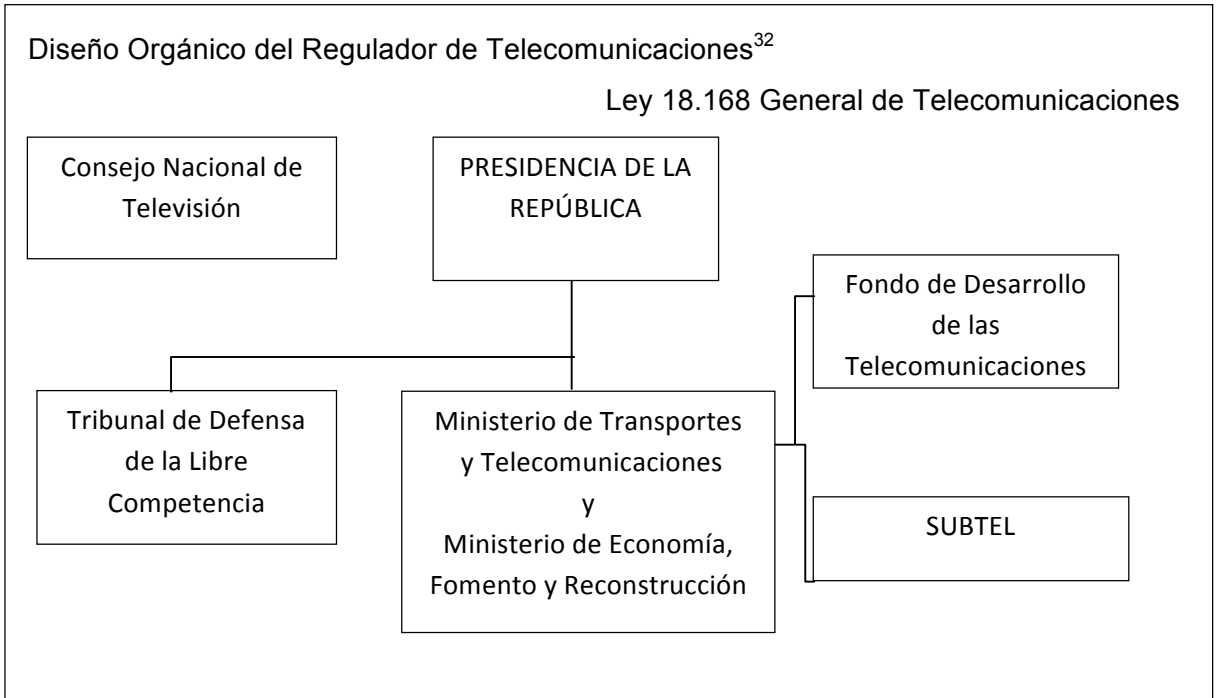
Diseño Orgánico del Regulador de Telecomunicaciones$^{32}$

Ley 18.168 General de Telecomunicaciones

Consejo Nacional de Televisión

PRESIDENCIA DE LA REPÚBLICA

Fondo de Desarrollo de las Telecomunicaciones

Tribunal de Defensa de la Libre Competencia

Ministerio de Transportes y Telecomunicaciones y Ministerio de Economía, Fomento y Reconstrucción

SUBTEL